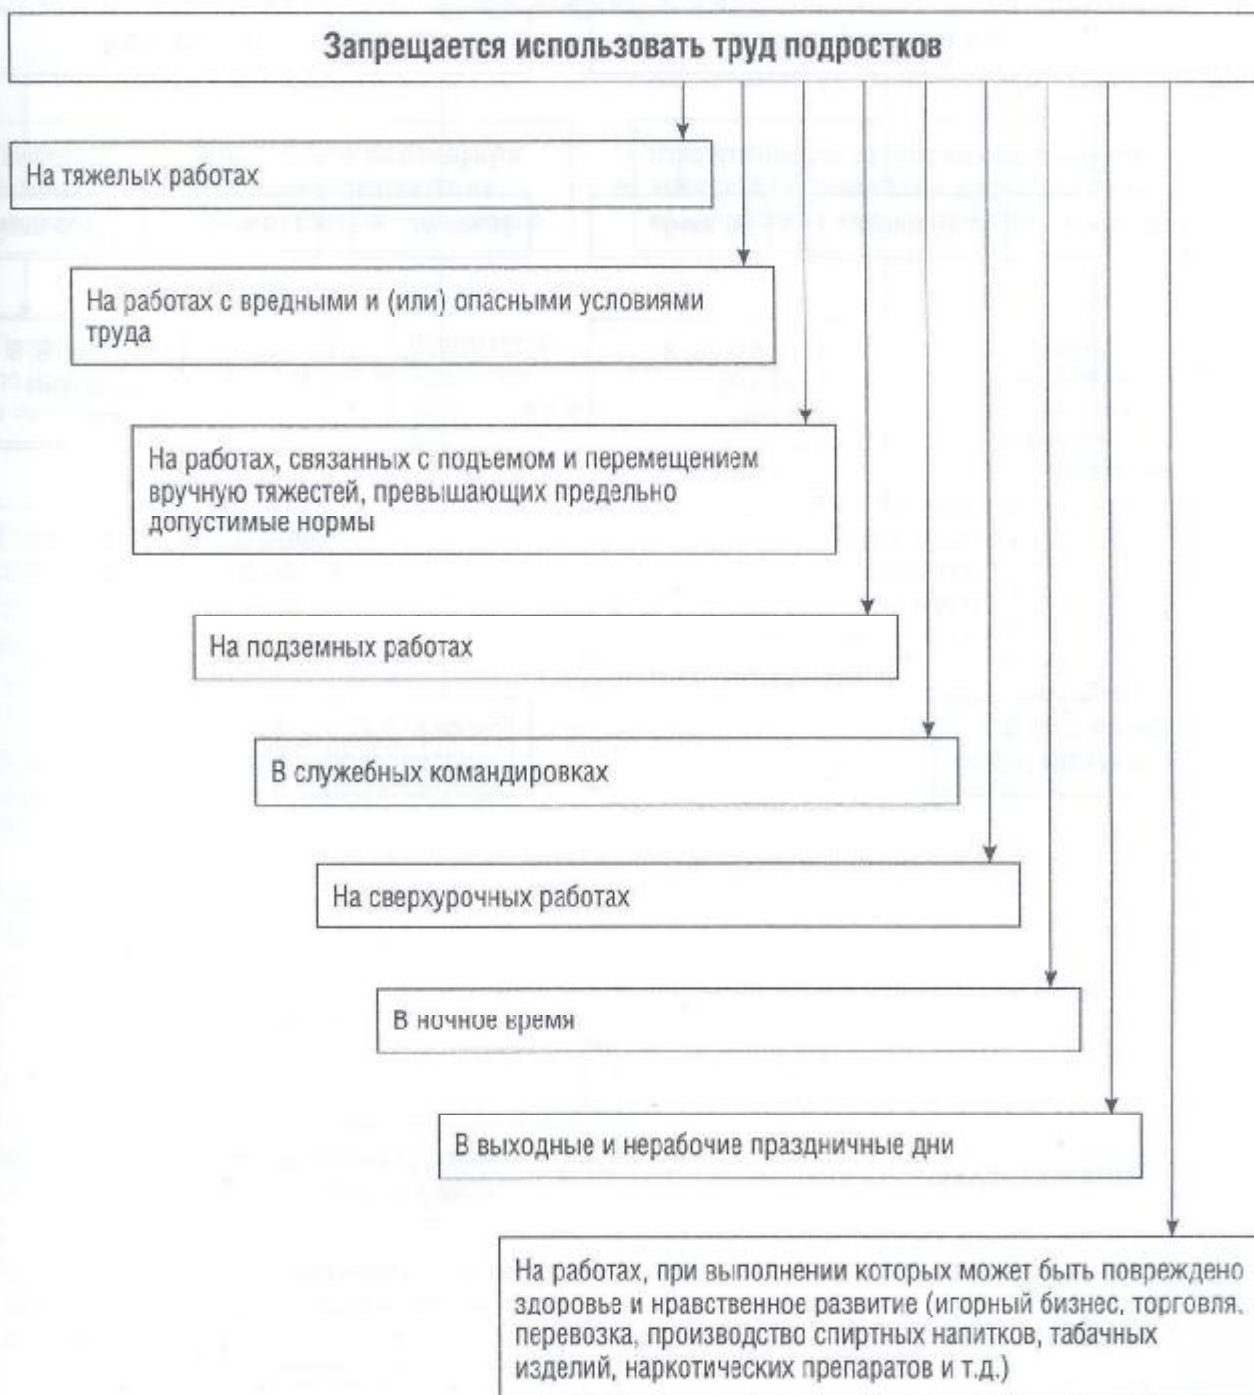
Запрещается использовать труд подростков

На тяжелых работах

На работах с вредными и (или) опасными условиями труда

На работах, связанных с подъемом и перемещением вручную тяжестей, превышающих предельно допустимые нормы

На подземных работах

В служебных командировках

На сверхурочных работах

В ночное время

В выходные и нерабочие праздничные дни

На работах, при выполнении которых может быть повреждено здоровье и нравственное развитие (игорный бизнес, торговля, перевозка, производство спиртных напитков, табачных изделий, наркотических препаратов и т.д.)